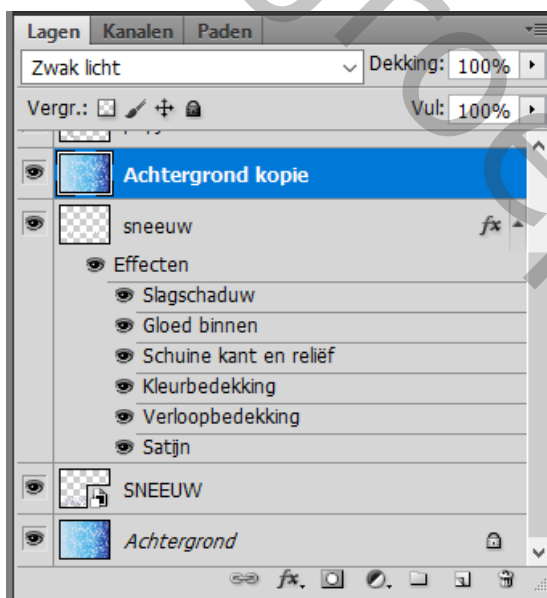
Lagen Kanalen Paden

Zwak licht

Dekking: 100%

Vergr.:

Vul: 100%

Achtergrond kopie

sneeuw

fx

Effecten

Slagschaduw

Gloed binnen

Schuine kant en reliëf

Kleurbedekking

Verloopbedekking

Satijn

SNEEUW

Achtergrond

fx